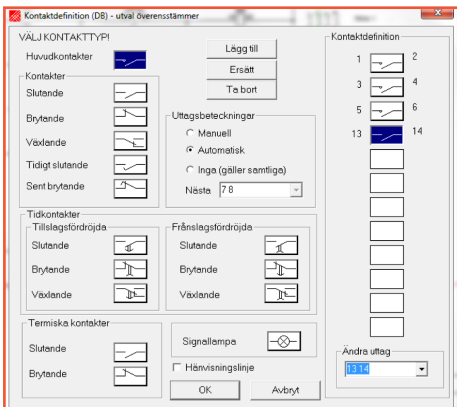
Kontaktdefinition (DB) - utval överensstämmer

VÄLJ KONTAKTTYP!

Huvudkontakter

Lägg till

Ersätt

Ta bort

Kontakter

Slutande

Brytande

Växlande

Tidigt slutande

Sent brytande

Uttagsbeteckningar

Manuell

Automatisk

Inga (gäller samtliga)

Nästa 7 8

Tidkontakter

Tillslagsfördröjda

Slutande

Brytande

Växlande

Frånslagsfördröjda

Slutande

Brytande

Växlande

Termiska kontakter

Slutande

Brytande

Signallampa

Hänvisningslinje

OK

Avbryt

Kontaktdefinition

1 2

3 4

5 6

13 14

Ändra uttag

13 14